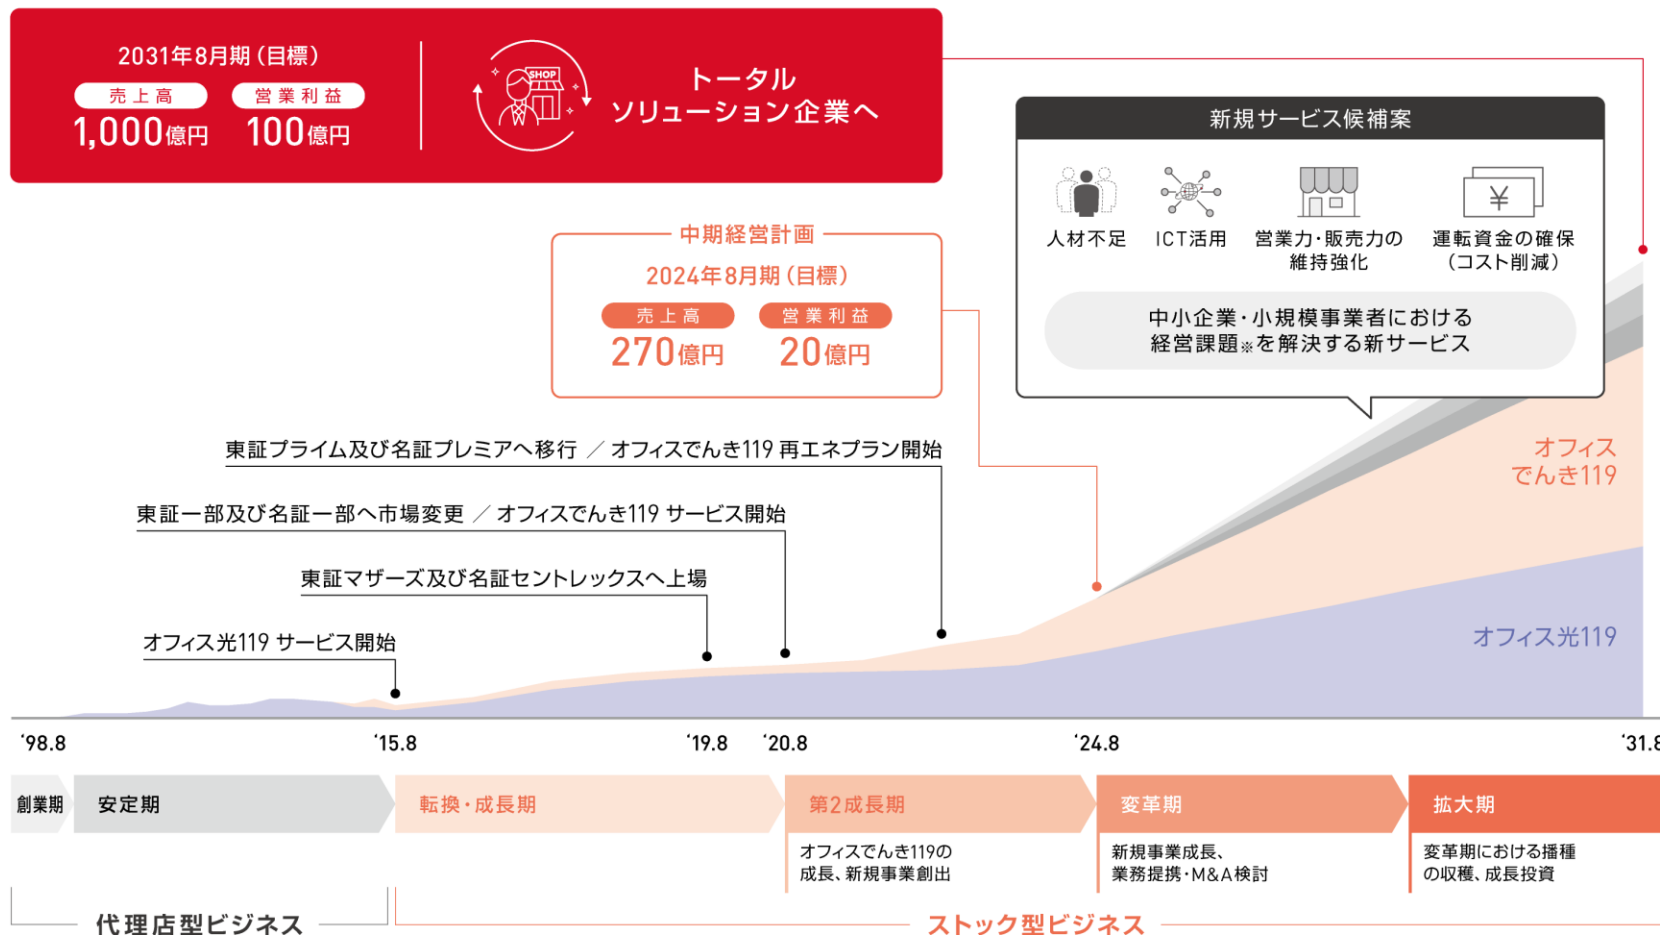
2031年8月期（目標）
売上高
1,000億円
営業利益
100億円

SHOP
トータル
ソリューション企業へ

新規サービス候補案
人材不足
ICT活用
営業力・販売力の維持強化
¥
運転資金の確保（コスト削減）
中小企業・小規模事業者における経営課題※を解決する新サービス

中期経営計画
2024年8月期（目標）
売上高
270億円
営業利益
20億円

東証プライム及び名証プレミアへ移行 ／ オフィスでんき119 再エネプラン開始
東証一部及び名証一部へ市場変更 ／ オフィスでんき119 サービス開始
東証マザーズ及び名証セントレックスへ上場
オフィス光119 サービス開始

オフィスでんき119
オフィス光119

'98.8
'15.8
'19.8
'20.8
'24.8
'31.8

創業期
安定期
転換・成長期
第2成長期
オフィスでんき119の成長、新規事業創出
変革期
新規事業成長、業務提携・M&A検討
拡大期
変革期における播種の収穫、成長投資

代理店型ビジネス
ストック型ビジネス